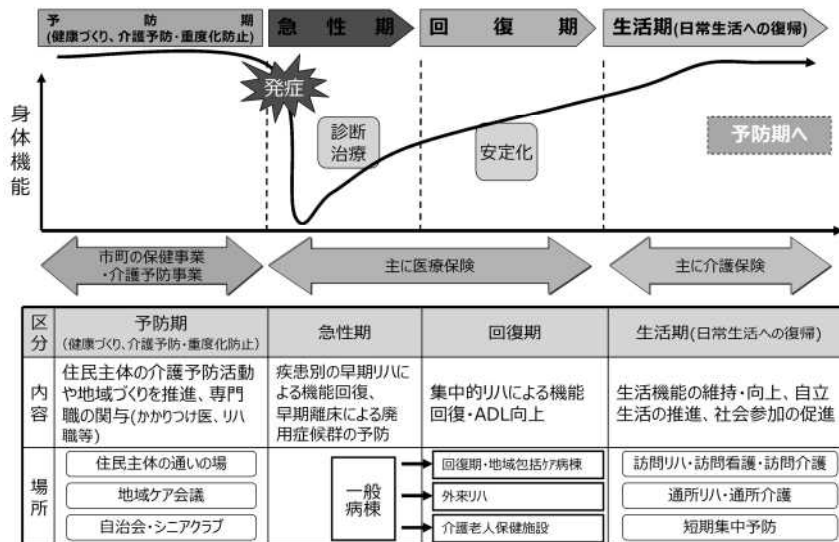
予防期
(健康づくり、介護予防・重度化防止)

急性期

回復期

生活期(日常生活への復帰)

身体機能

発症

診断治療

安定化

予防期へ

市町の保健事業・介護予防事業

主に医療保険

主に介護保険

| 区分 | 予防期 (健康づくり、介護予防・重度化防止) | 急性期 | 回復期 | 生活期(日常生活への復帰) |
|---|---|---|---|---|
| 内容 | 住民主体の介護予防活動や地域づくりを推進、専門職の関与(かかりつけ医、リハ職等) | 疾患別の早期リハによる機能回復、早期離床による廃用症候群の予防 | 集中的リハによる機能回復・ADL向上 | 生活機能の維持・向上、自立生活の推進、社会参加の促進 |
| 場所 | 住民主体の通いの場<br>地域ケア会議<br>自治会・シニアクラブ | 一般病棟 | 回復期・地域包括ケア病棟<br>外来リハ<br>介護老人保健施設 | 訪問リハ・訪問看護・訪問介護<br>通所リハ・通所介護<br>短期集中予防 |